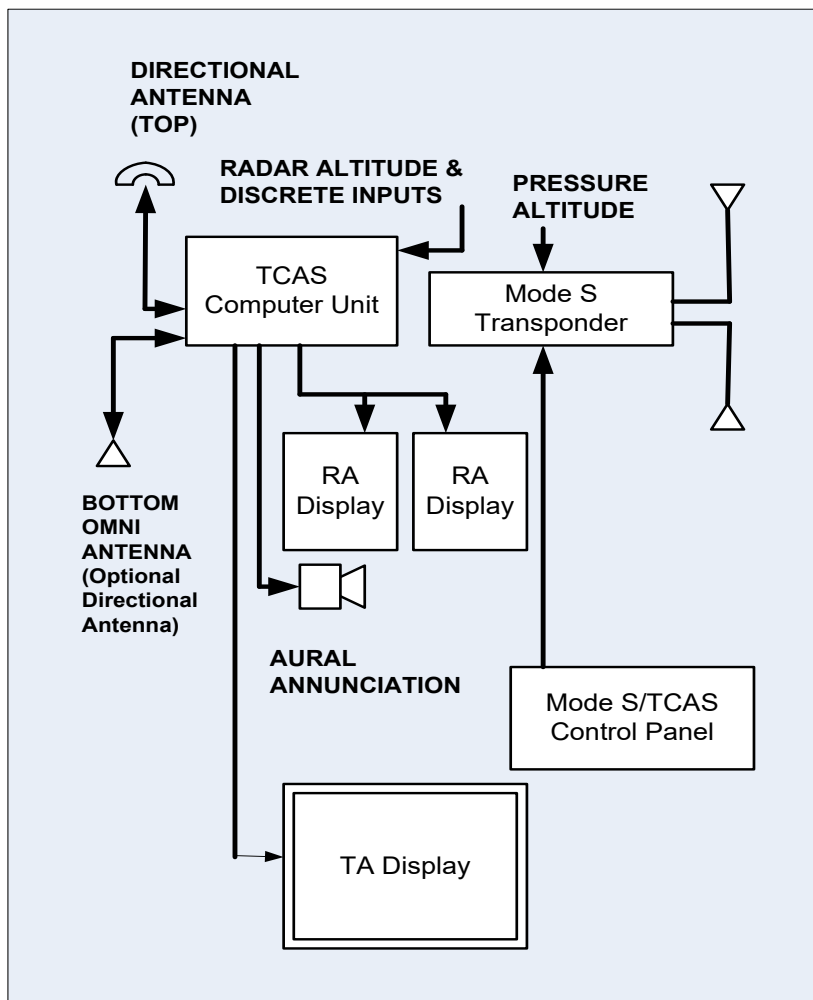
DIRECTIONAL ANTENNA (TOP)

RADAR ALTITUDE & DISCRETE INPUTS

PRESSURE ALTITUDE

TCAS Computer Unit

Mode S Transponder

RA Display

RA Display

BOTTOM OMNI ANTENNA (Optional Directional Antenna)

AURAL ANNUNCIATION

Mode S/TCAS Control Panel

TA Display